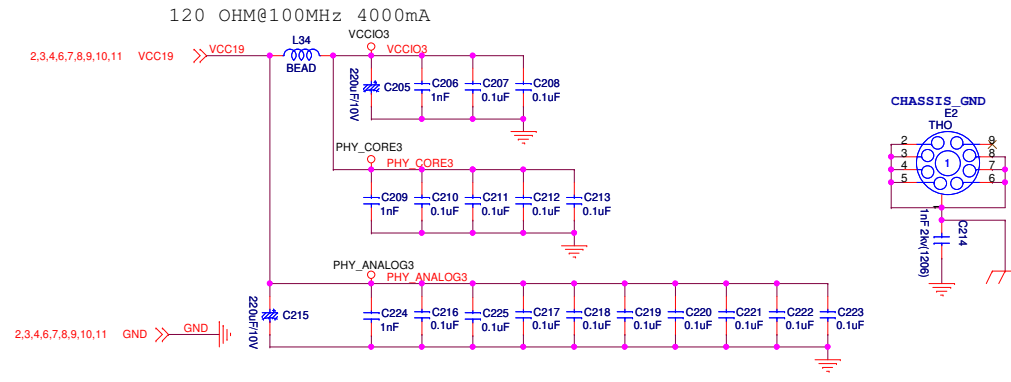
120 OHM@100MHz 4000mA

2,3,4,6,7,8,9,10,11 VCC19 VCC19

L34
BEAD

VCCIO3
VCCIO3

220uF/10V
C205
C206
1nF
C207
0.1uF
C208
0.1uF

PHY_CORE3
PHY_CORE3

C209
1nF
C210
0.1uF
C211
0.1uF
C212
0.1uF
C213
0.1uF

PHY_ANALOG3
PHY_ANALOG3

220uF/10V
C215
C224
1nF
C216
0.1uF
C225
0.1uF
C217
0.1uF
C218
0.1uF
C219
0.1uF
C220
0.1uF
C221
0.1uF
C222
0.1uF
C223
0.1uF

2,3,4,6,7,8,9,10,11 GND GND

CHASSIS_GND
E2
THO
2
3
4
5
1
9
8
7
6

1nF 2kV(1206)
C214